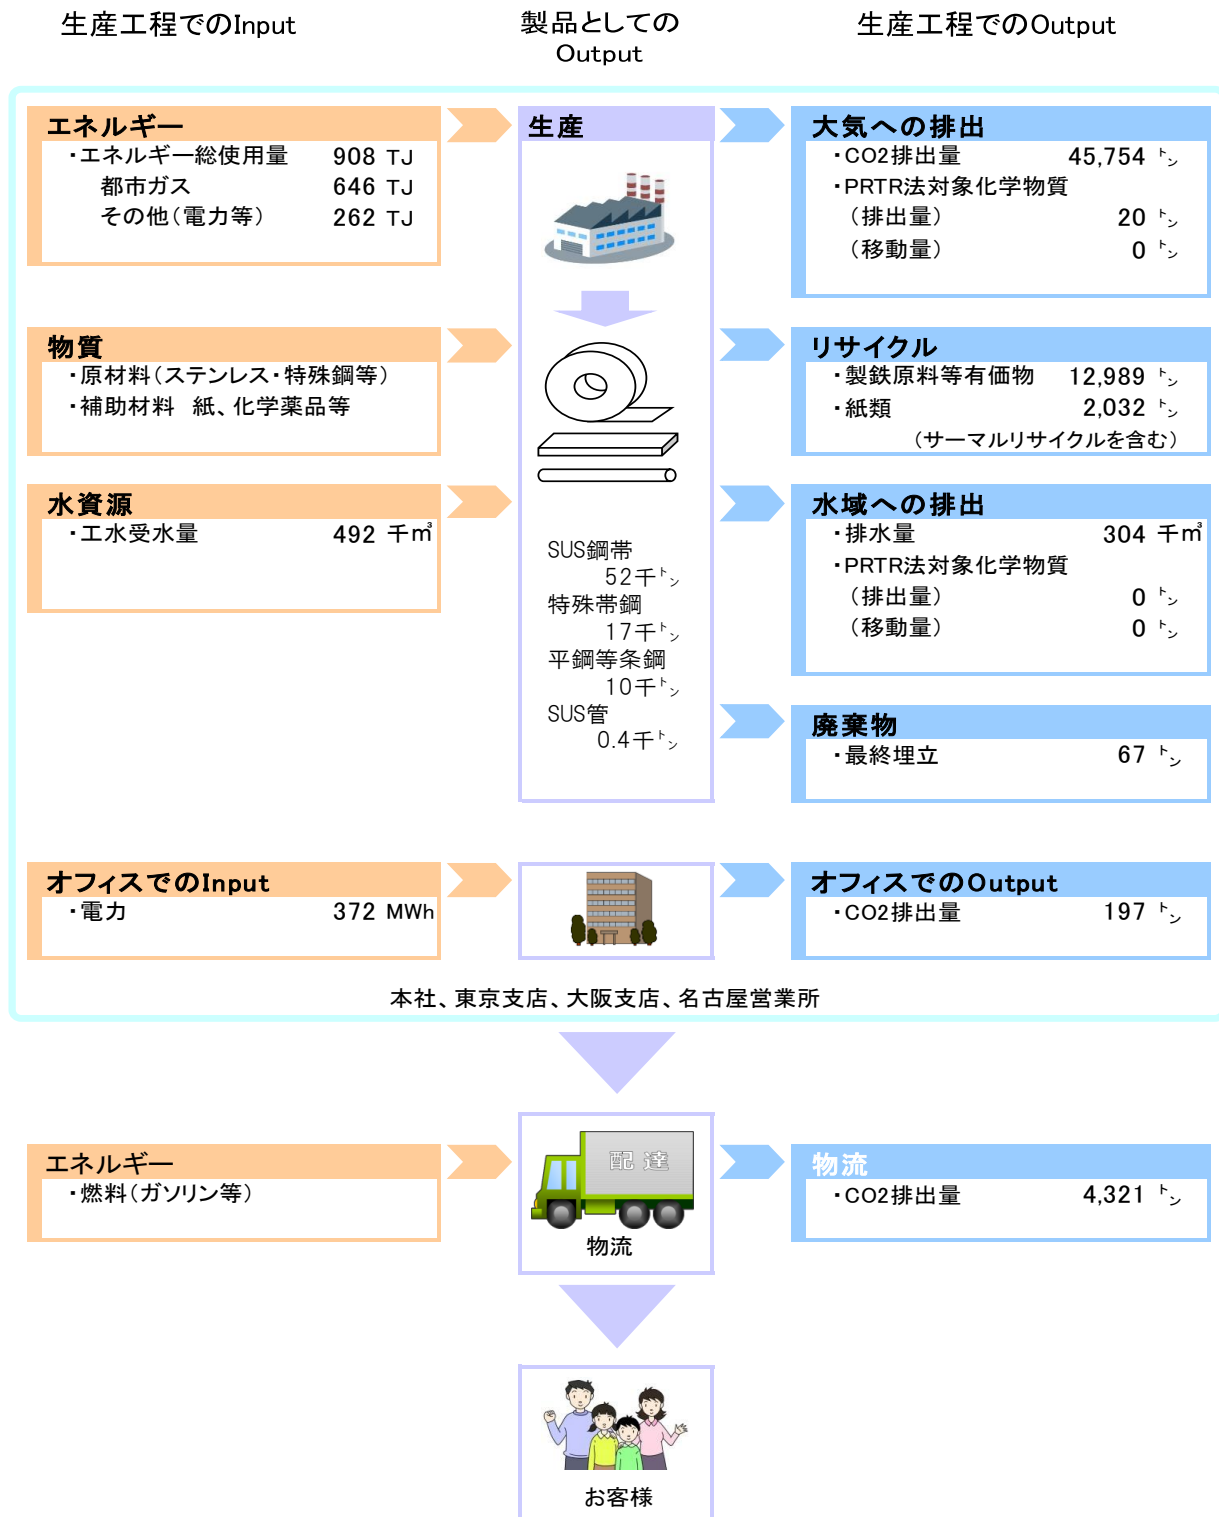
生産工程でのInput

製品としてのOutput

生産工程でのOutput

エネルギー
・エネルギー総使用量 908 TJ
都市ガス 646 TJ
その他（電力等） 262 TJ

物質
・原材料（ステンレス・特殊鋼等）
・補助材料 紙、化学薬品等

水資源
・工水受水量 492 千㎥

生産

SUS鋼帯
52千㌧
特殊帯鋼
17千㌧
平鋼等条鋼
10千㌧
SUS管
0.4千㌧

大気への排出
・CO2排出量 45,754 ㌧
・PRTR法対象化学物質
（排出量） 20 ㌧
（移動量） 0 ㌧

リサイクル
・製鉄原料等有価物 12,989 ㌧
・紙類 2,032 ㌧
（サーマルリサイクルを含む）

水域への排出
・排水量 304 千㎥
・PRTR法対象化学物質
（排出量） 0 ㌧
（移動量） 0 ㌧

廃棄物
・最終埋立 67 ㌧

オフィスでのInput
・電力 372 MWh

オフィスでのOutput
・CO2排出量 197 ㌧

本社、東京支店、大阪支店、名古屋営業所

エネルギー
・燃料（ガソリン等）

配達
物流

物流
・CO2排出量 4,321 ㌧

お客様